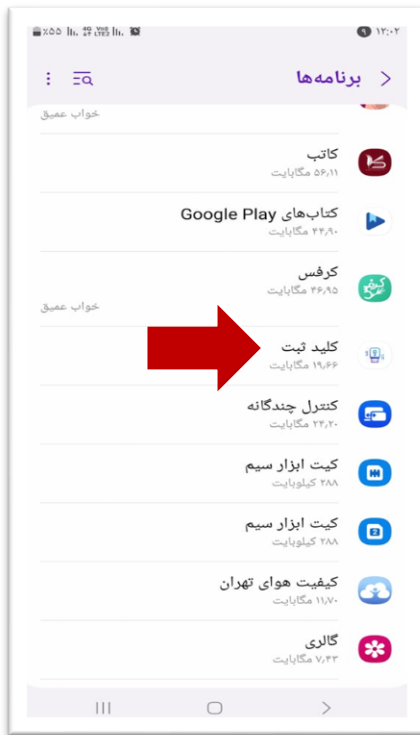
۱۲:۰۲

برنامه‌ها

خواب عمیق

کاتب
۵۶٫۱۱ مگابایت

کتاب‌های Google Play
۴۴٫۹۰ مگابایت

کرفس
۴۶٫۹۵ مگابایت
خواب عمیق

کلید ثبت
۱۹٫۶۶ مگابایت

کنترل چندگانه
۲۳٫۲۰ مگابایت

کیت ابزار سیم
۲۸۸ کیلوبایت

کیت ابزار سیم
۲۸۸ کیلوبایت

کیفیت هوای تهران
۱۱٫۷۰ مگابایت

گالری
۷٫۴۳ مگابایت